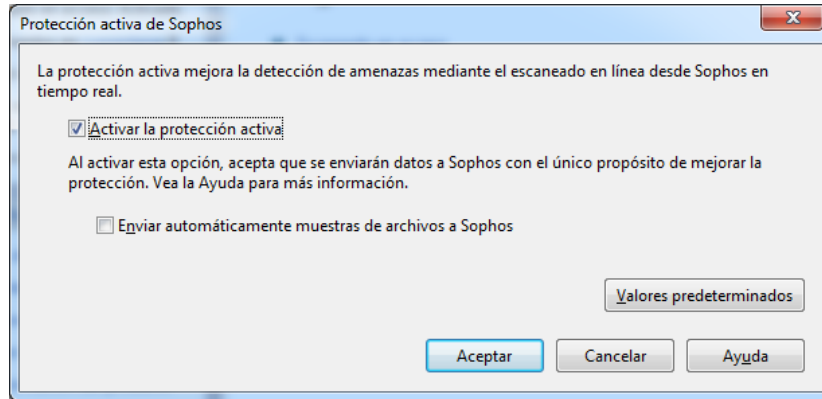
Protección activa de Sophos

La protección activa mejora la detección de amenazas mediante el escaneado en línea desde Sophos en tiempo real.

Activar la protección activa

Al activar esta opción, acepta que se enviarán datos a Sophos con el único propósito de mejorar la protección. Vea la Ayuda para más información.

Enviar automáticamente muestras de archivos a Sophos

Valores predeterminados

Aceptar

Cancelar

Ayuda